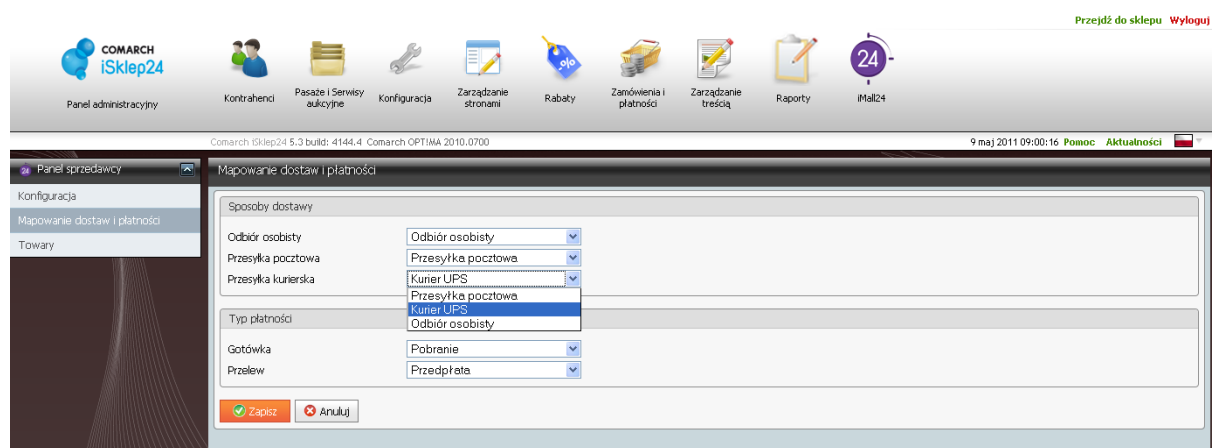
Przejdź do sklepu Wyloguj

COMARCH iSklep24

Panel administracyjny

Kontrahenci

Pasaże i Serwisy aukcyjne

Konfiguracja

Zarządzanie stronami

Rabaty

Zamówienia i płatności

Zarządzanie treścią

Raporty

24

iMall24

Comarch iSklep24 5.3 build: 4144.4 Comarch OPT!MA 2010.0700

9 maj 2011 09:00:16 Pomoc Aktualności

24 Panel sprzedawcy

Konfiguracja

Mapowanie dostaw i płatności

Towary

Mapowanie dostaw i płatności

Sposoby dostawy

Odbiór osobisty | Odbiór osobisty

Przesyłka pocztowa | Przesyłka pocztowa

Przesyłka kurierska | Kurier UPS

Przesyłka pocztowa
Kurier UPS
Odbiór osobisty

Typ płatności

Gotówka | Pobranie

Przelew | Przedpłata

Zapisz

Anuluj